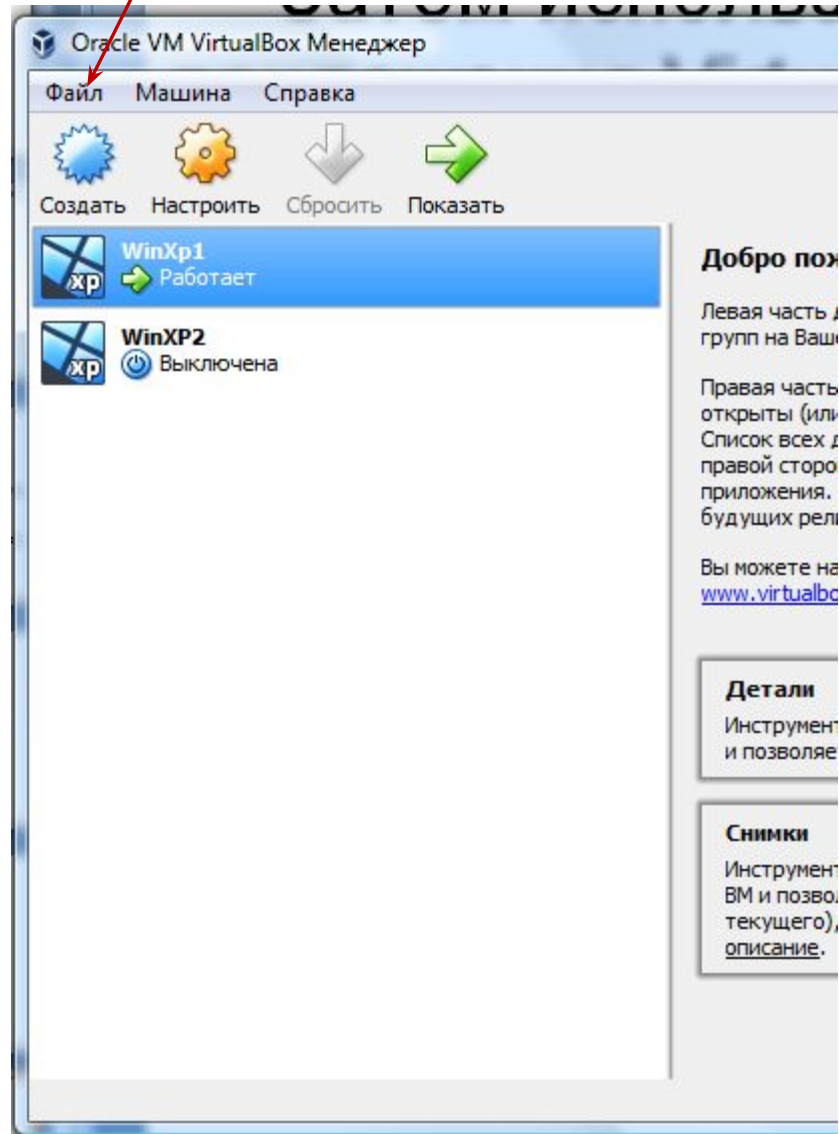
Oracle VM VirtualBox Менеджер

Файл Машина Справка

Создать Настроить Сбросить Показать

WinXp1
Работает

WinXP2
Выключена

Добро пож

Левая часть д групп на Ваш

Правая часть открыты (ил Список всех д правой сторо приложения. будущих рел

Вы можете на www.virtualbo

Детали
Инструмент и позволяе

Снимки
Инструмент ВМ и позво текущего), описание.